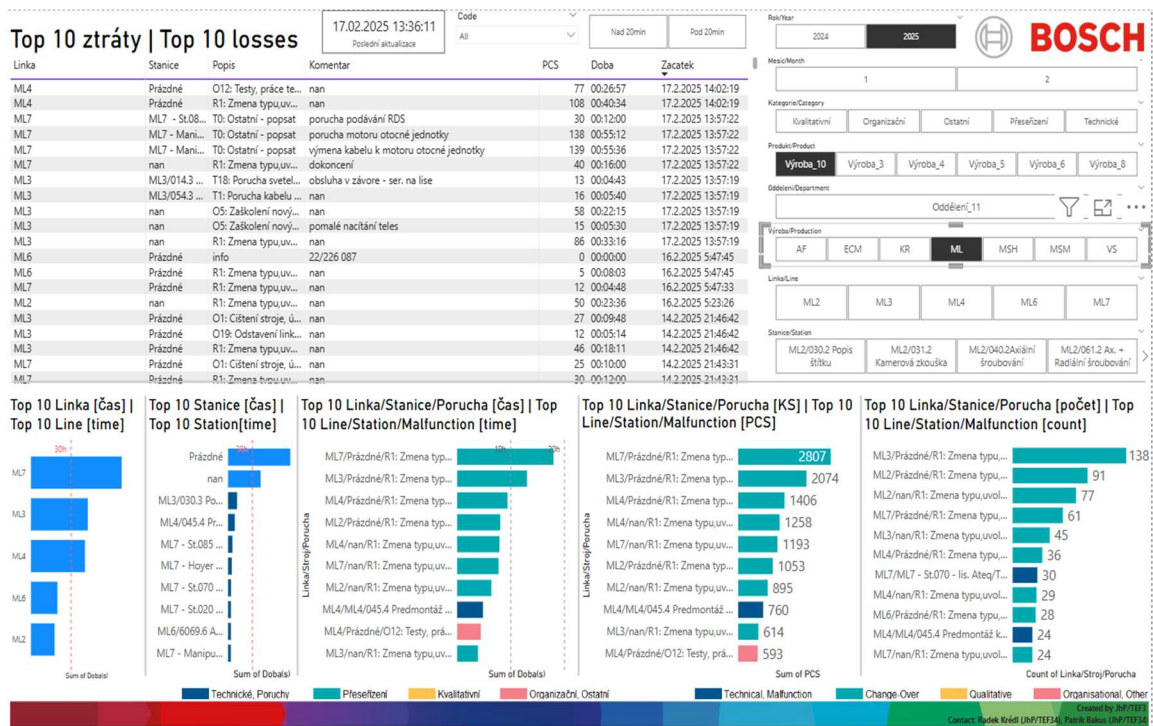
Top 10 ztráty | Top 10 losses

17.02.2025 13:36:11
Poslední aktualizace

Code
All

Nad 20min
Pod 20min

| Linka | Stanice | Popis | Komentar | PCS | Doba | Zacatek |
|---|---|---|---|---|---|---|
| ML4 | Prázdné | O12: Testy, práce te... | nan | 77 | 00:26:57 | 17.2.2025 14:02:19 |
| ML4 | Prázdné | R1: Zmena typu,uv... | nan | 108 | 00:40:34 | 17.2.2025 14:02:19 |
| ML7 | ML7 - St.08... | T0: Ostatní - popsat | porucha podávání RDS | 30 | 00:12:00 | 17.2.2025 13:57:22 |
| ML7 | ML7 - Mani... | T0: Ostatní - popsat | porucha motoru otocné jednotky | 138 | 00:55:12 | 17.2.2025 13:57:22 |
| ML7 | ML7 - Mani... | T0: Ostatní - popsat | výmena kabelu k motoru otocné jednotky | 139 | 00:55:36 | 17.2.2025 13:57:22 |
| ML7 | nan | R1: Zmena typu,uv... | dokoncení | 40 | 00:16:00 | 17.2.2025 13:57:22 |
| ML3 | ML3/014.3 ... | T18: Porucha svetel... | obsluha v závore - ser. na lise | 13 | 00:04:43 | 17.2.2025 13:57:19 |
| ML3 | ML3/054.3 ... | T1: Porucha kabelu ... | nan | 16 | 00:05:40 | 17.2.2025 13:57:19 |
| ML3 | nan | O5: Zaškolení nový... | nan | 58 | 00:22:15 | 17.2.2025 13:57:19 |
| ML3 | nan | O5: Zaškolení nový... | pomalé nacítání teles | 15 | 00:05:30 | 17.2.2025 13:57:19 |
| ML3 | nan | R1: Zmena typu,uv... | nan | 86 | 00:33:16 | 17.2.2025 13:57:19 |
| ML6 | Prázdné | info | 22/226 087 | 0 | 00:00:00 | 16.2.2025 5:47:45 |
| ML6 | Prázdné | R1: Zmena typu,uv... | nan | 5 | 00:08:03 | 16.2.2025 5:47:45 |
| ML7 | Prázdné | R1: Zmena typu,uv... | nan | 12 | 00:04:48 | 16.2.2025 5:47:33 |
| ML2 | nan | R1: Zmena typu,uv... | nan | 50 | 00:23:36 | 16.2.2025 5:23:26 |
| ML3 | Prázdné | O1: Cištení stroje, ú... | nan | 27 | 00:09:48 | 14.2.2025 21:46:42 |
| ML3 | Prázdné | O19: Odstavení link... | nan | 12 | 00:05:14 | 14.2.2025 21:46:42 |
| ML3 | Prázdné | R1: Zmena typu,uv... | nan | 46 | 00:18:11 | 14.2.2025 21:46:42 |
| ML7 | Prázdné | O1: Cištení stroje, ú... | nan | 25 | 00:10:00 | 14.2.2025 21:43:31 |
| ML7 | Prázdné | R1: Zmena typu,uv... | nan | 30 | 00:12:00 | 14.2.2025 21:43:31 |

Rok/Year
2024 2025

BOSCH

Mesic/Month
1 2

Kategorie/Category
Kvalitativní Organizační Ostatní Přeseřízení Technické

Produkt/Product
Výroba_10 Výroba_3 Výroba_4 Výroba_5 Výroba_6 Výroba_8

Oddelení/Department
Oddělení_11

Výroba/Production
AF ECM KR ML MSH MSM VS

Linka/Line
ML2 ML3 ML4 ML6 ML7

Stanice/Station
ML2/030.2 Popis štítku
ML2/031.2 Kamerová zkouška
ML2/040.2Axiální šroubování
ML2/061.2 Ax. + Radiální šroubování

Top 10 Linka [čas] | Top 10 Line [time]
30h
ML7
ML3
ML4
ML6
ML2
Sum of Dobals)

Top 10 Stanice [čas] | Top 10 Station[time]
30h
Prázdné
nan
ML3/030.3 Po...
ML4/045.4 Pr...
ML7 - St.085 ...
ML7 - Hoyer ...
ML7 - St.070 ...
ML7 - St.020 ...
ML6/6069.6 A...
ML7 - Manipu...
Sum of Dobals)

Top 10 Linka/Stanice/Porucha [čas] | Top 10 Line/Station/Malfunction [time]
Linka/Stroj/Porucha
10h 20h
ML7/Prázdné/R1: Zmena typ...
ML3/Prázdné/R1: Zmena typ...
ML4/Prázdné/R1: Zmena typ...
ML2/Prázdné/R1: Zmena typ...
ML4/nan/R1: Zmena typu,uv...
ML7/nan/R1: Zmena typu,uv...
ML2/nan/R1: Zmena typu,uv...
ML4/ML4/045.4 Predmontáž ...
ML4/Prázdné/O12: Testy, prá...
ML3/nan/R1: Zmena typu,uv...
Sum of Doba(s)

Top 10 Linka/Stanice/Porucha [KS] | Top 10 Line/Station/Malfunction [PCS]
Linka/Stroj/Porucha
ML7/Prázdné/R1: Zmena typ... 2807
ML3/Prázdné/R1: Zmena typ... 2074
ML4/Prázdné/R1: Zmena typ... 1406
ML4/nan/R1: Zmena typu,uv... 1258
ML7/nan/R1: Zmena typu,uv... 1193
ML2/Prázdné/R1: Zmena typ... 1053
ML2/nan/R1: Zmena typu,uv... 895
ML4/ML4/045.4 Predmontáž ... 760
ML3/nan/R1: Zmena typu,uv... 614
ML4/Prázdné/O12: Testy, prá... 593
Sum of PCS

Top 10 Linka/Stanice/Porucha [počet] | Top 10 Line/Station/Malfunction [count]
ML3/Prázdné/R1: Zmena typu,... 138
ML2/Prázdné/R1: Zmena typu,... 91
ML2/nan/R1: Zmena typu,uvol... 77
ML7/Prázdné/R1: Zmena typu,... 61
ML3/nan/R1: Zmena typu,uvol... 45
ML4/Prázdné/R1: Zmena typu,... 36
ML7/ML7 - St.070 - lis. Ateq/T... 30
ML4/nan/R1: Zmena typu,uvol... 29
ML6/Prázdné/R1: Zmena typu,... 28
ML4/ML4/045.4 Predmontáž k... 24
ML7/nan/R1: Zmena typu,uvol... 24
Count of Linka/Stroj/Porucha

Technické, Poruchy Přeseřízení Kvalitativní Organizační, Ostatní
Technical, Malfunction Change-Over Qualitative Organisational, Other

Created by JhP/TEF3
Contact: Radek Krédl (JhP/TEF34), Patrik Bakus (JhP/TEF34)